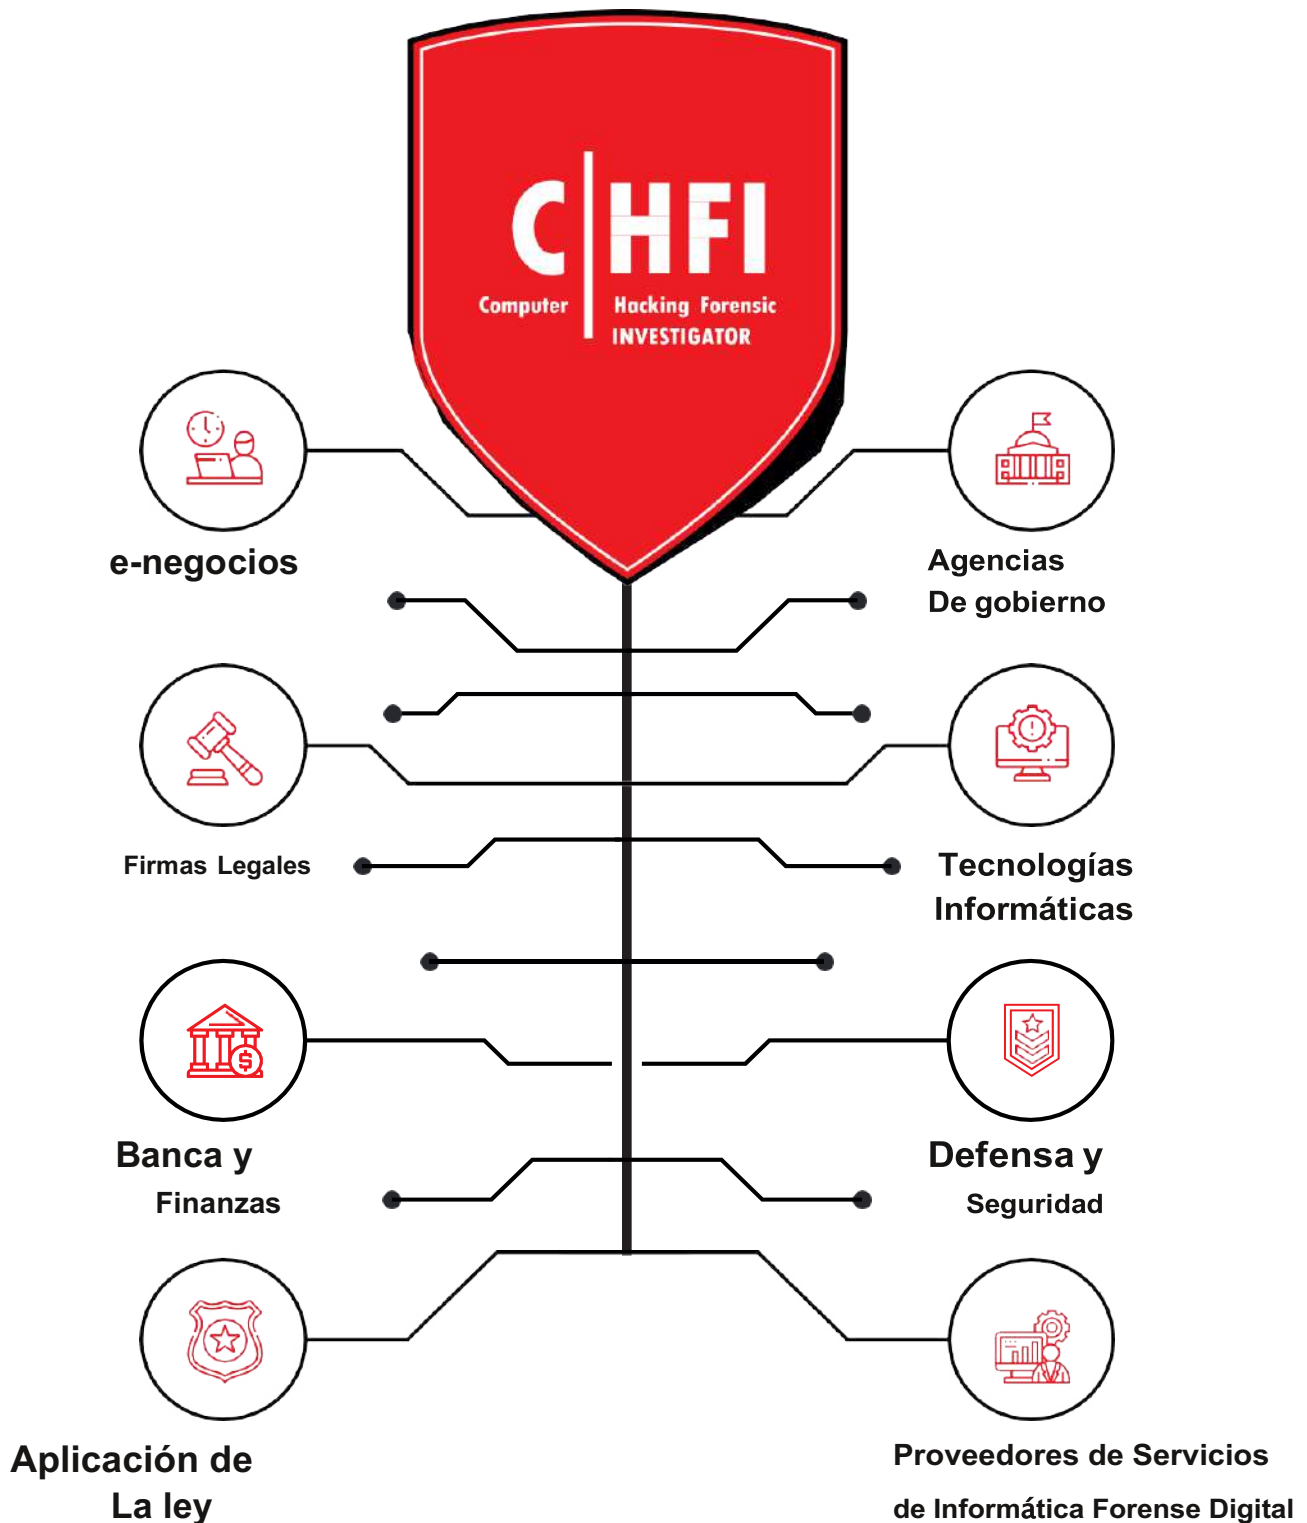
C|HFI
Computer Hacking Forensic INVESTIGATOR

e-negocios

Agencias De gobierno

Firmas Legales

Tecnologías Informáticas

Banca y Finanzas

Defensa y Seguridad

Aplicación de La ley

Proveedores de Servicios de Informática Forense Digital